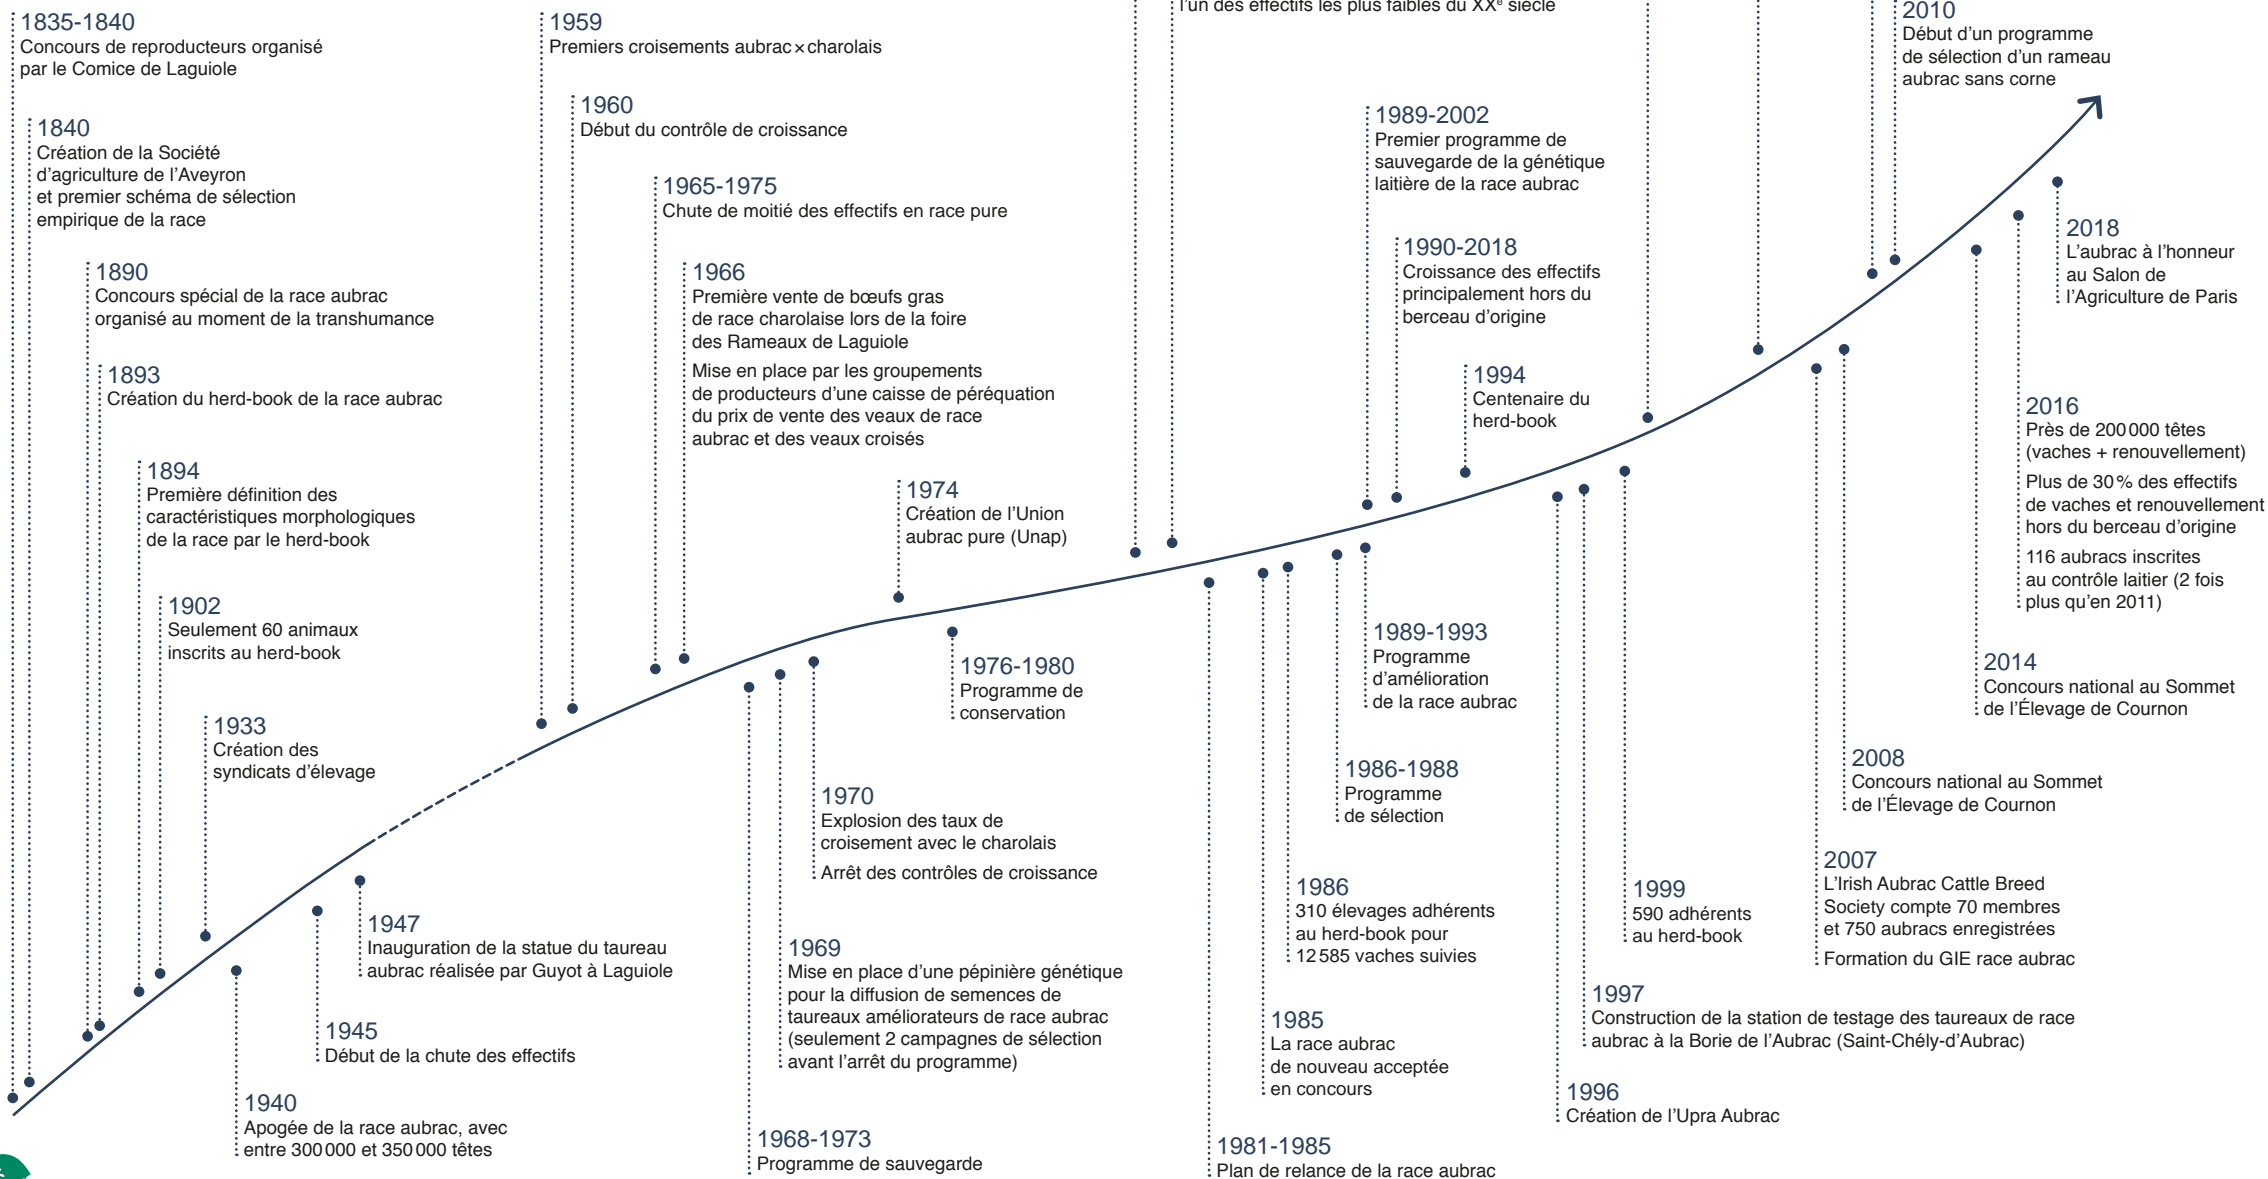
1835-1840
Concours de reproducteurs organisé par le Comice de Laguiole

1840
Création de la Société d'agriculture de l'Aveyron et premier schéma de sélection empirique de la race

1890
Concours spécial de la race aubrac organisé au moment de la transhumance

1893
Création du herd-book de la race aubrac

1894
Première définition des caractéristiques morphologiques de la race par le herd-book

1902
Seulement 60 animaux inscrits au herd-book

1933
Création des syndicats d'élevage

1940
Apogée de la race aubrac, avec entre 300 000 et 350 000 têtes

1945
Début de la chute des effectifs

1947
Inauguration de la statue du taureau aubrac réalisée par Guyot à Laguiole

1959
Premiers croisements aubrac × charolais

1960
Début du contrôle de croissance

1965-1975
Chute de moitié des effectifs en race pure

1966
Première vente de bœufs gras de race charolaise lors de la foire des Rameaux de Laguiole
Mise en place par les groupements de producteurs d'une caisse de péréquation du prix de vente des veaux de race aubrac et des veaux croisés

1968-1973
Programme de sauvegarde

1969
Mise en place d'une pépinière génétique pour la diffusion de semences de taureaux améliorateurs de race aubrac (seulement 2 campagnes de sélection avant l'arrêt du programme)

1970
Explosion des taux de croisement avec le charolais
Arrêt des contrôles de croissance

1974
Création de l'Union aubrac pure (Unap)

1976-1980
Programme de conservation

l'un des effectifs les plus faibles du XX$^e$ siècle

1981-1985
Plan de relance de la race aubrac

1985
La race aubrac de nouveau acceptée en concours

1986
310 élevages adhérents au herd-book pour 12 585 vaches suivies

1986-1988
Programme de sélection

1989-1993
Programme d'amélioration de la race aubrac

1989-2002
Premier programme de sauvegarde de la génétique laitière de la race aubrac

1990-2018
Croissance des effectifs principalement hors du berceau d'origine

1994
Centenaire du herd-book

1996
Création de l'Upra Aubrac

1997
Construction de la station de testage des taureaux de race aubrac à la Borie de l'Aubrac (Saint-Chély-d'Aubrac)

1999
590 adhérents au herd-book

2007
L'Irish Aubrac Cattle Breed Society compte 70 membres et 750 aubracs enregistrées
Formation du GIE race aubrac

2008
Concours national au Sommet de l'Élevage de Cournon

2010
Début d'un programme de sélection d'un rameau aubrac sans corne

2014
Concours national au Sommet de l'Élevage de Cournon

2016
Près de 200 000 têtes (vaches + renouvellement)
Plus de 30 % des effectifs de vaches et renouvellement hors du berceau d'origine
116 aubracs inscrites au contrôle laitier (2 fois plus qu'en 2011)

2018
L'aubrac à l'honneur au Salon de l'Agriculture de Paris